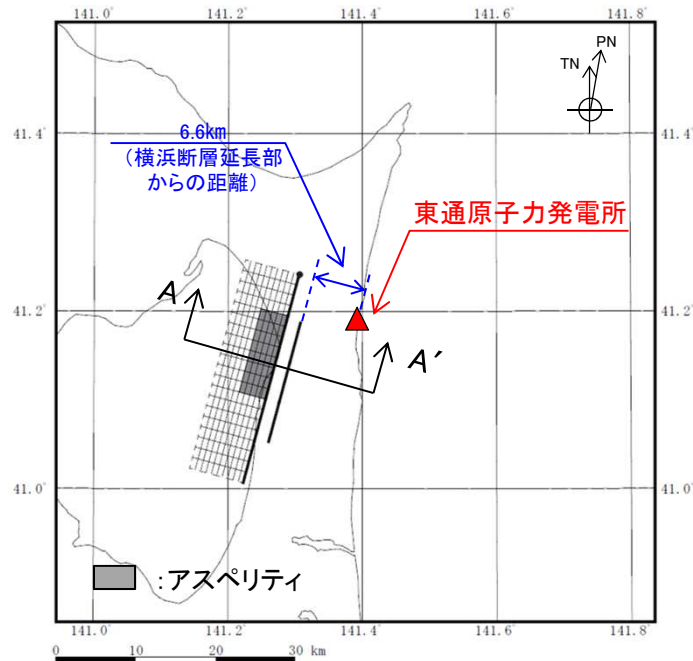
141.0°
141.2°
141.4°
141.6°
141.8°

TN
PN

41.4°
41.4°

6.6km
（横浜断層延長部からの距離）

東通原子力発電所

A
A'

41.2°
41.2°

41.0°
41.0°

:アスペリティ

141.0°
141.2°
141.4°
141.6°
141.8°

0
10
20
30 km